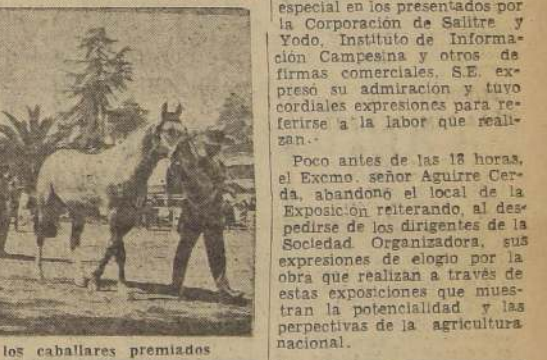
los caballares premiados

especial en los presentados por la Corporación de Salitre y Yodo, Instituto de Información Campesina y otros de firmas comerciales. S.E. expresó su admiración y tuvo cordiales expresiones para referirse a la labor que realizan.

Poco antes de las 18 horas, el Excmo. señor Aguirre Cerda, abandonó el local de la Exposición reiterando, al despedirse de los dirigentes de la Sociedad Organizadora, sus expresiones de elogio por la obra que realizan a través de estas exposiciones que muestran la potencialidad y las perpectivas de la agricultura nacional.